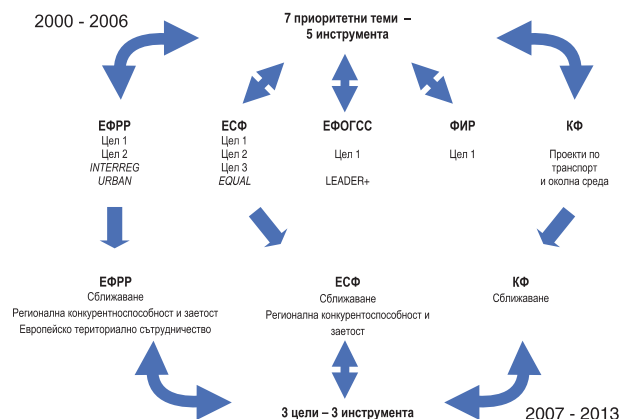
2000 - 2006

7 приоритетни теми –
5 инструмента

ЕФРР
Цел 1
Цел 2
INTERREG
URBAN

ЕСФ
Цел 1
Цел 2
Цел 3
EQUAL

ЕФОГСС
Цел 1
LEADER+

ФИР
Цел 1

КФ
Проекти по транспорт и околна среда

ЕФРР
Сближаване
Регионална конкурентноспособност и заетост
Европейско териториално сътрудничество

ЕСФ
Сближаване
Регионална конкурентноспособност и заетост

КФ
Сближаване

3 цели – 3 инструмента

2007 - 2013